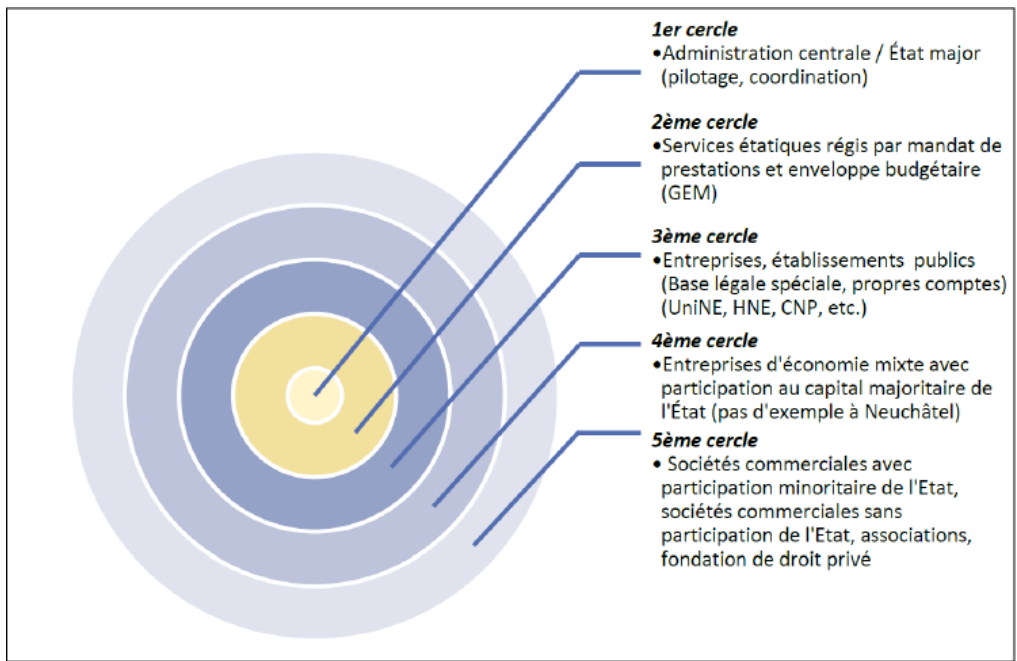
1er cercle
•Administration centrale / État major (pilotage, coordination)

2ème cercle
•Services étatiques régis par mandat de prestations et enveloppe budgétaire (GEM)

3ème cercle
•Entreprises, établissements publics (Base légale spéciale, propres comptes) (UniNE, HNE, CNP, etc.)

4ème cercle
•Entreprises d'économie mixte avec participation au capital majoritaire de l'État (pas d'exemple à Neuchâtel)

5ème cercle
• Sociétés commerciales avec participation minoritaire de l'Etat, sociétés commerciales sans participation de l'Etat, associations, fondation de droit privé